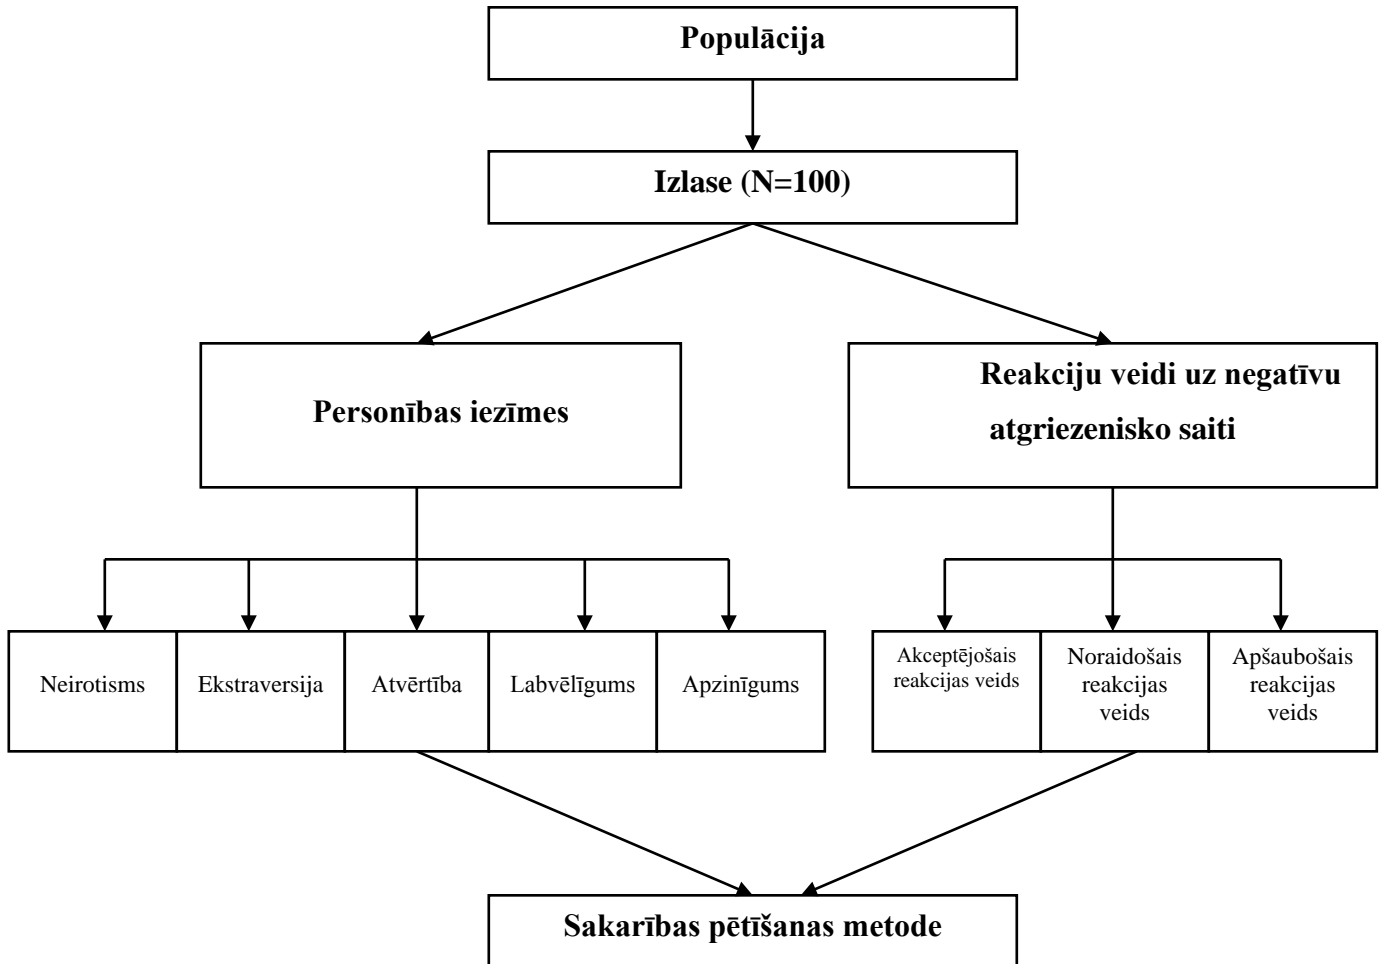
Populācija

Izlase (N=100)

Personības iezīmes

Reakciju veidi uz negatīvu atgriezenisko saiti

Neirotisms

Ekstraversija

Atvērtība

Labvēlīgums

Apzinīgums

Akceptējošais reakcijas veids

Noraidošais reakcijas veids

Apšaubošais reakcijas veids

Sakarības pētīšanas metode